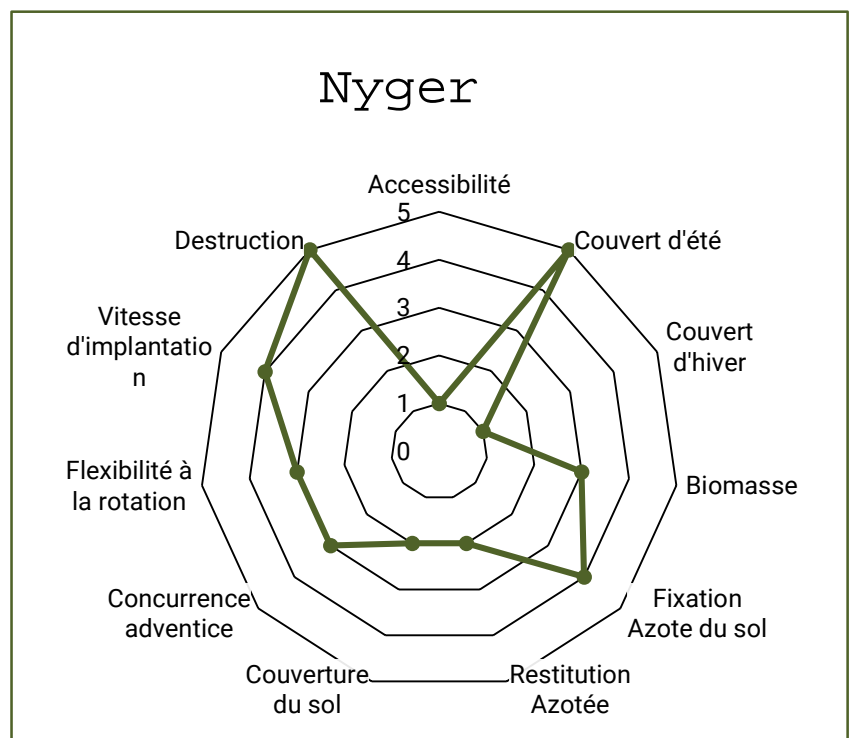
Nyger

Accessibilité

5

4

3

2

1

0

Couvert d'été

Couvert d'hiver

Biomasse

Fixation Azote du sol

Restitution Azotée

Couverture du sol

Concurrence adventice

Flexibilité à la rotation

Vitesse d'implantatio n

Destruction